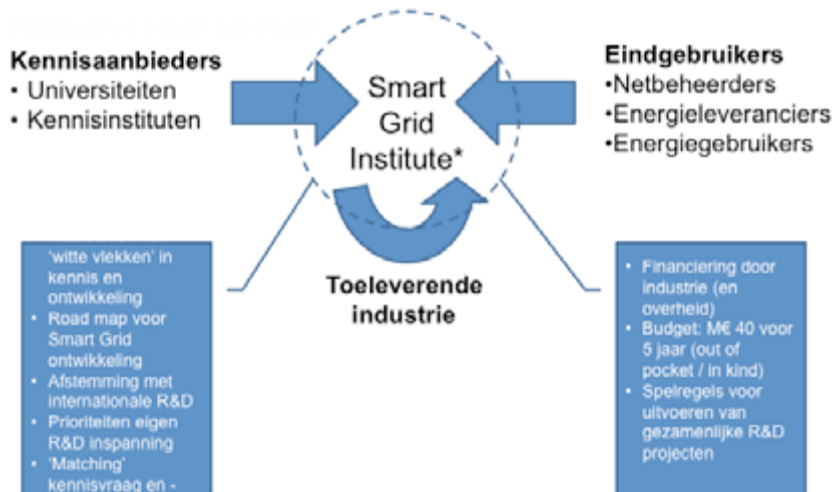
Kennisaanbieders
• Universiteiten
• Kennisinstituten

Smart Grid Institute*

Eindgebruikers
•Netbeheerders
•Energieleveranciers
•Energiegebruikers

Toeleverende industrie

'witte vlekken' in kennis en ontwikkeling
• Road map voor Smart Grid ontwikkeling
• Afstemming met internationale R&D
• Prioriteiten eigen R&D inspanning
• 'Matching' kennisvraag en -

• Financiering door industrie (en overheid)
• Budget: M€ 40 voor 5 jaar (out of pocket / in kind)
• Spelregels voor uitvoeren van gezamenlijke R&D projecten